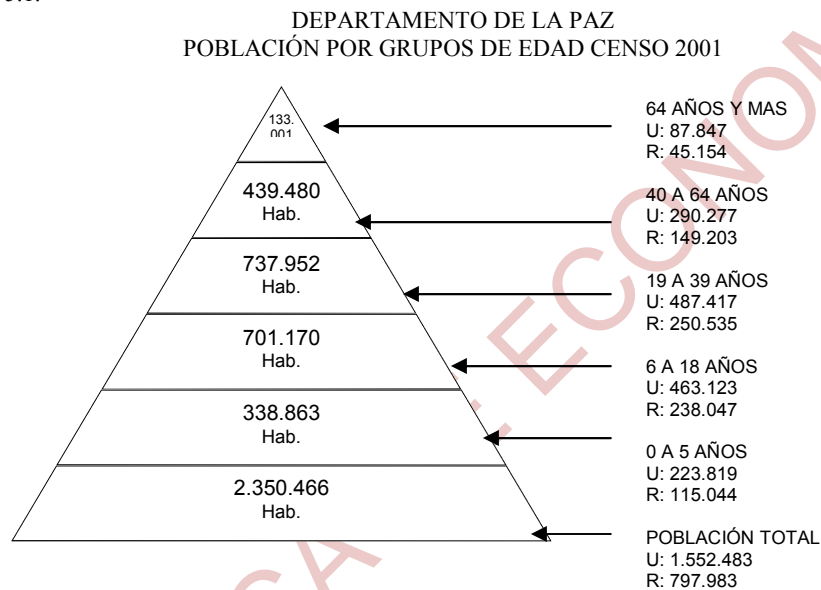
DEPARTAMENTO DE LA PAZ
POBLACIÓN POR GRUPOS DE EDAD CENSO 2001

133.
001

439.480
Hab.

737.952
Hab.

701.170
Hab.

338.863
Hab.

2.350.466
Hab.

64 AÑOS Y MAS
U: 87.847
R: 45.154

40 A 64 AÑOS
U: 290.277
R: 149.203

19 A 39 AÑOS
U: 487.417
R: 250.535

6 A 18 AÑOS
U: 463.123
R: 238.047

0 A 5 AÑOS
U: 223.819
R: 115.044

POBLACIÓN TOTAL
U: 1.552.483
R: 797.983

CA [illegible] ECONO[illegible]